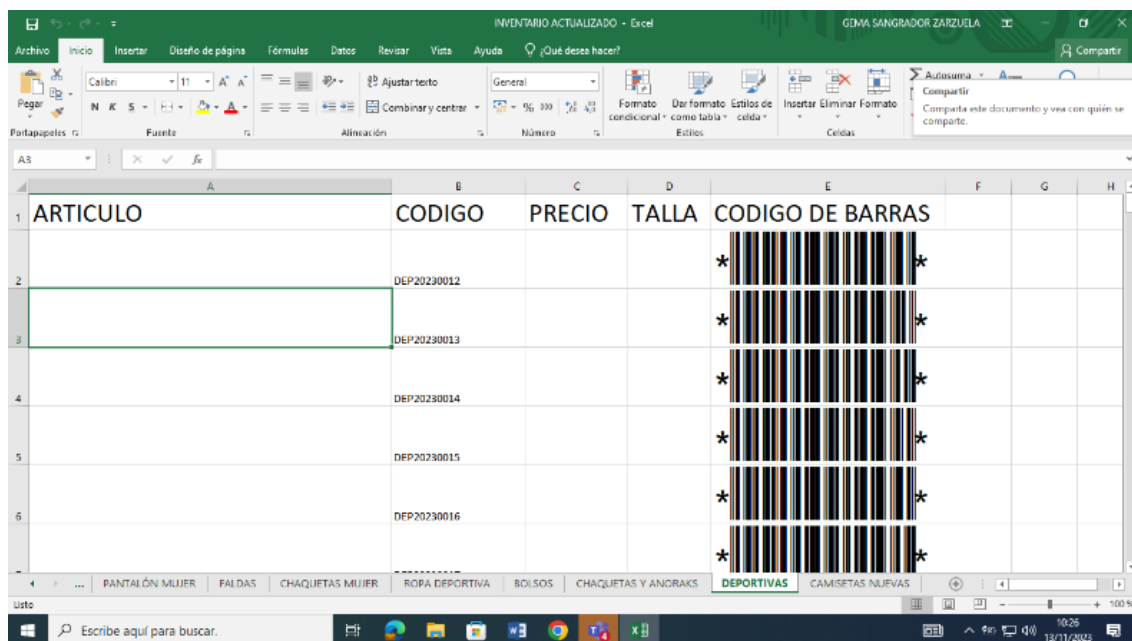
INVENTARIO ACTUALIZADO - Excel
GEMA SANGRADOR ZARZUELA

Archivo Inicio Insertar Diseño de página Fórmulas Datos Revisar Vista Ayuda ¿Qué desea hacer?
Compartir

Pegar
Calibri 11 A A
N K S
Portapapeles
Fuente
Ajustar texto
Combinar y centrar
Alineación
General
% 000
Número
Formato condicional
Dar formato como tabla
Estilos de celda
Estilos
Insertar Eliminar Formato
Celdas
Autosuma
Compartir
Comparta este documento y vea con quién se comparte.

A3 fx

| | A | B | C | D | E | F | G | H |
|---|---|---|---|---|---|---|---|---|
| 1 | ARTICULO | CODIGO | PRECIO | TALLA | CODIGO DE BARRAS | | | |
| 2 | | DEP20230012 | | | \* \* | | | |
| 3 | | DEP20230013 | | | \* \* | | | |
| 4 | | DEP20230014 | | | \* \* | | | |
| 5 | | DEP20230015 | | | \* \* | | | |
| 6 | | DEP20230016 | | | \* \* | | | |
| | | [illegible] | | | \* \* | | | |

... PANTALÓN MUJER FALDAS CHAQUETAS MUJER ROPA DEPORTIVA BOLSOS CHAQUETAS Y ANORAKS DEPORTIVAS CAMISETAS NUEVAS

Listo
100 %

Escribe aquí para buscar.
10:26
13/11/2023